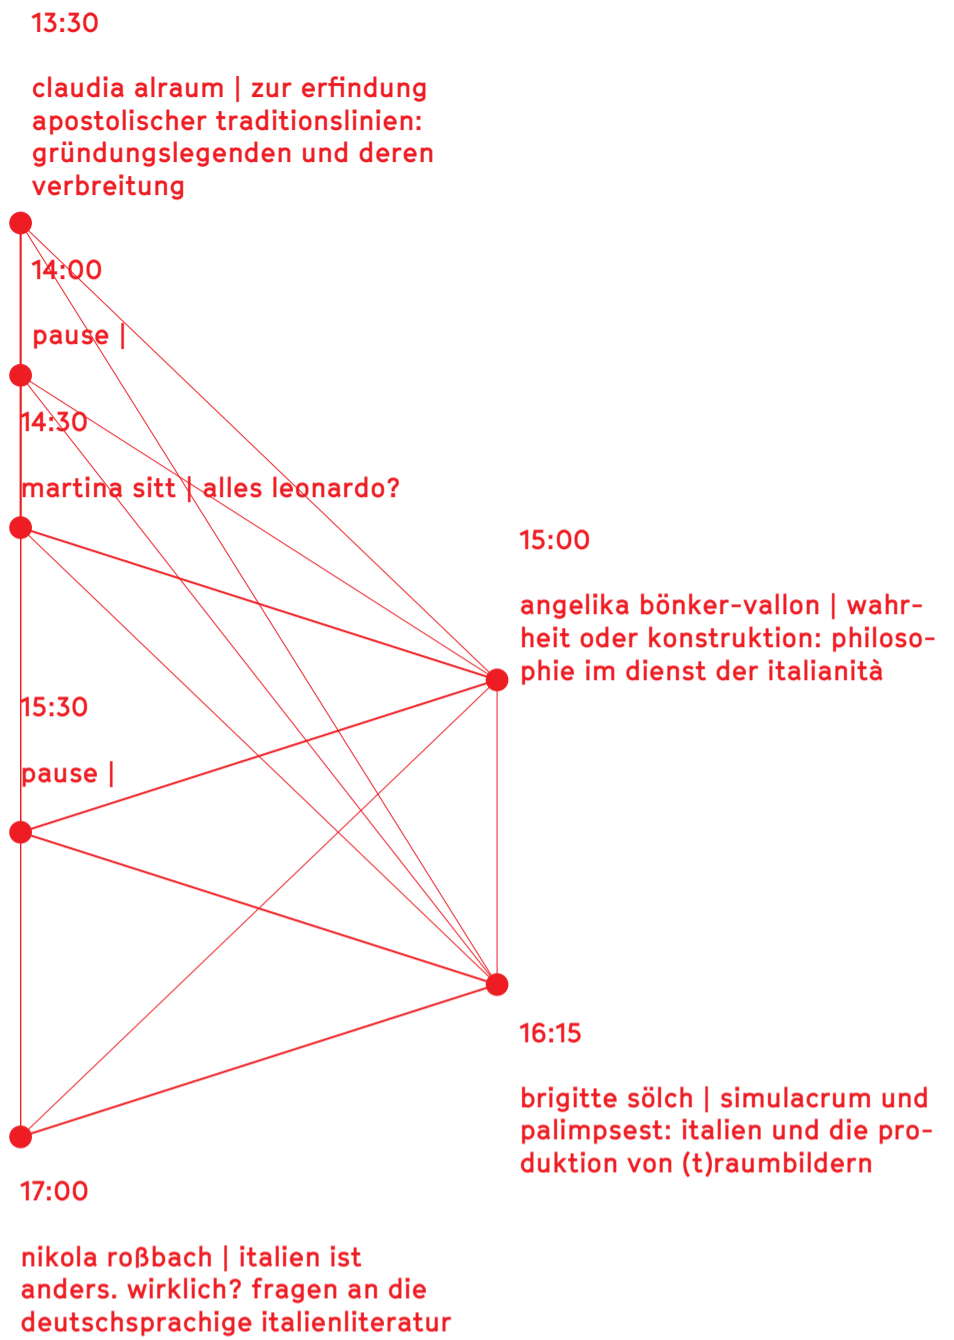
13:30

claudia alraum | zur erfindung apostolischer traditionslinien: gründungslegenden und deren verbreitung

14:00

pause |

14:30

martina sitt | alles leonardo?

15:00

angelika bönker-vallon | wahrheit oder konstruktion: philosophie im dienst der italianità

15:30

pause |

16:15

brigitte sölch | simulacrum und palimpsest: italien und die produktion von (t)raumbildern

17:00

nikola roßbach | italien ist anders. wirklich? fragen an die deutschsprachige italienliteratur